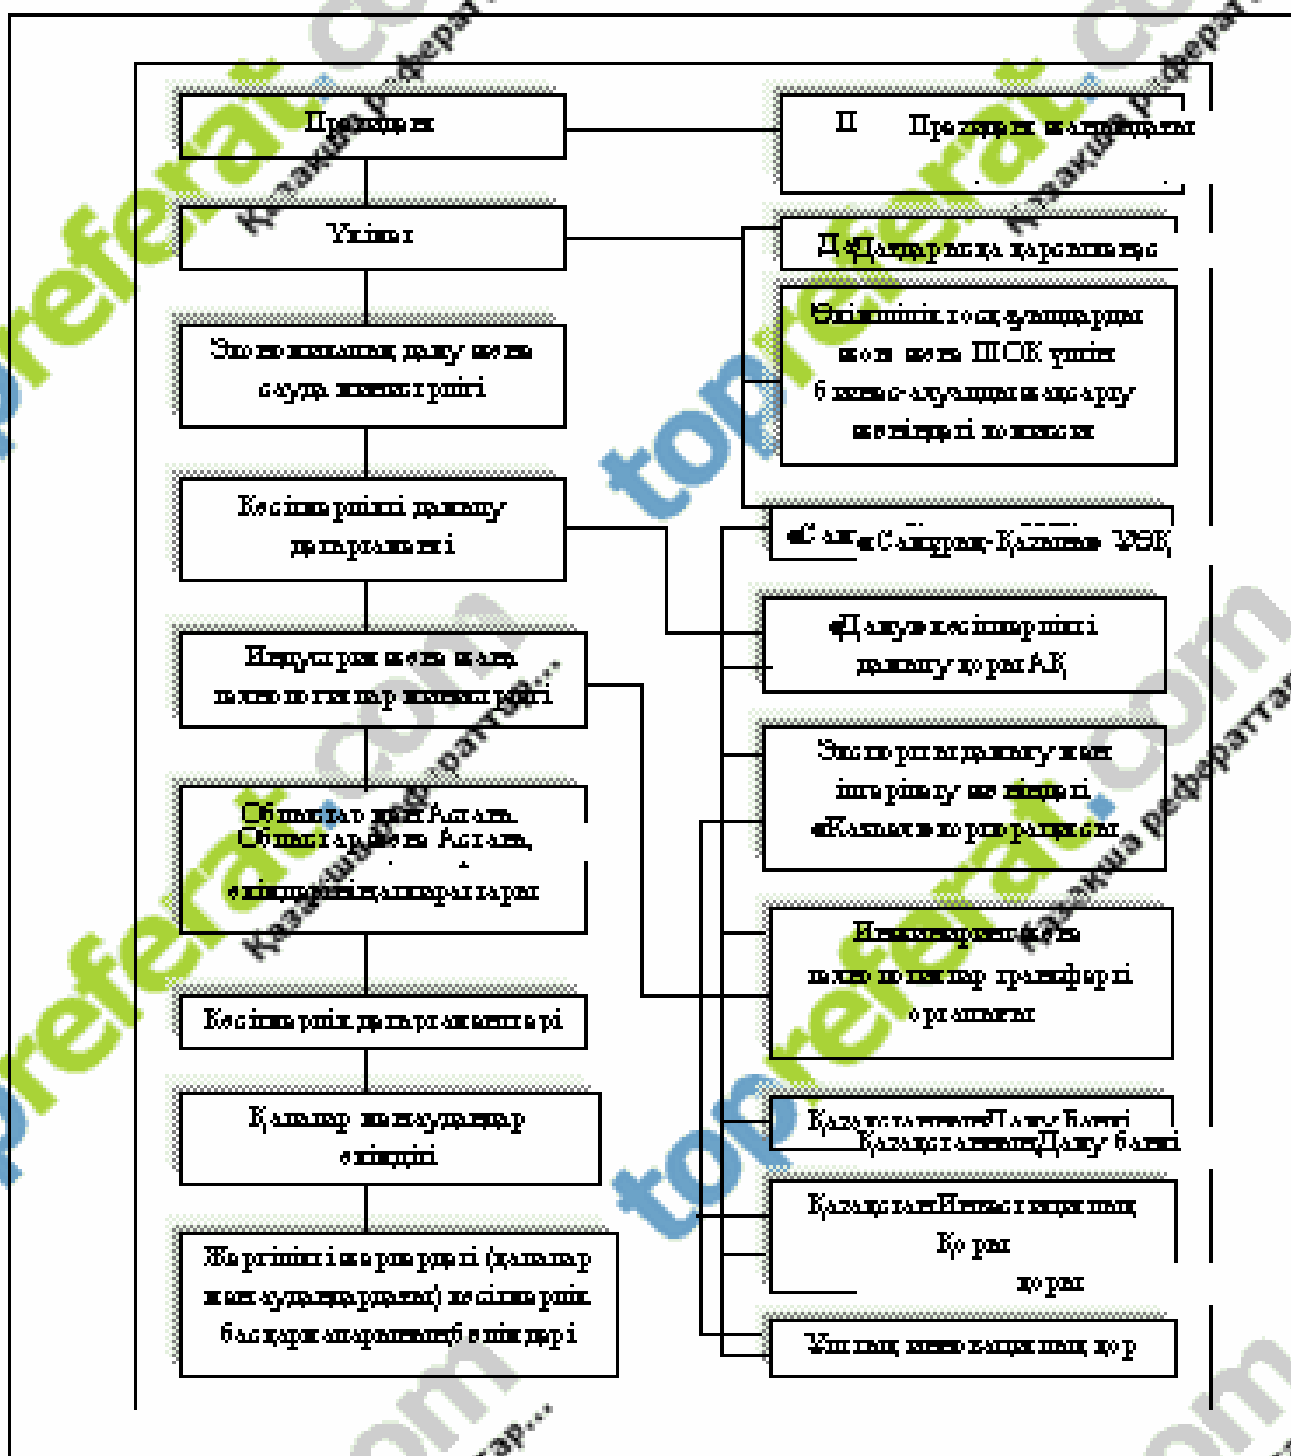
Президент

Үкімет

Экономиканың даму және сауда министрлігі

Кәсіпкерлікті дамыту департаменті

Индустрия және жаңа технологиялар министрлігі

Облыстар және Астана, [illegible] әкімдері

Кәсіпкерлік департаменттері

Қалалар мен аудандар әкімдері

Жергілікті кеңселері (қалалар мен аудандардағы) кәсіпкерлік басқару аппараттары

П Президент жанындағы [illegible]

Д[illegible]

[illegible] үшін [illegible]

«Самұрық-Қазына» ҰӘҚ

«Даму» кәсіпкерлікті дамыту қоры АҚ

Экспортты дамыту және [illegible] «Казнекс» корпорациясы

Инновациялар және технологиялар трансферті орталығы

Қазақстан Даму банкі

Қазақстан Инвестициялық Қоры

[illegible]

toprefer.com

Қазақша рефераттар